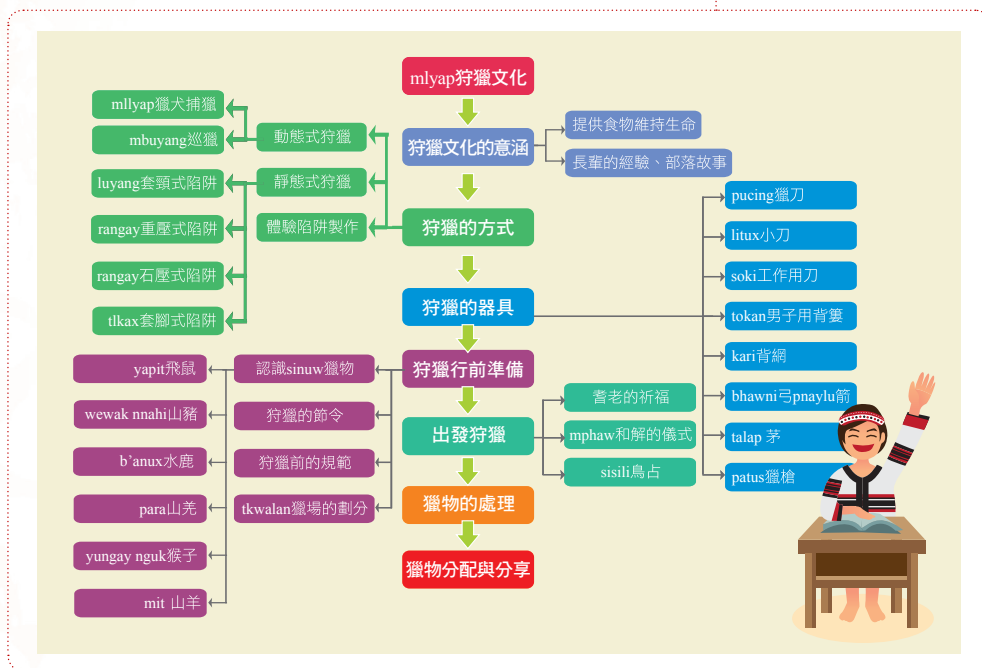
mlyap狩獵文化

狩獵文化的意涵

提供食物維持生命

長輩的經驗、部落故事

狩獵的方式

動態式狩獵

mllyap獵犬捕獵

mbuyang巡獵

靜態式狩獵

luyang套頸式陷阱

rangay重壓式陷阱

rangay石壓式陷阱

tlkax套腳式陷阱

體驗陷阱製作

狩獵的器具

pucing獵刀

litux小刀

soki工作用刀

tokan男子用背簍

kari背網

bhawni弓pnaylu箭

talap 茅

patus獵槍

狩獵行前準備

認識sinuw獵物

yapit飛鼠

wewak nnahi山豬

b'anux水鹿

para山羌

yungay nguk猴子

mit 山羊

狩獵的節令

狩獵前的規範

tkwalan獵場的劃分

出發狩獵

耆老的祈福

mphaw和解的儀式

sisili鳥占

獵物的處理

獵物分配與分享